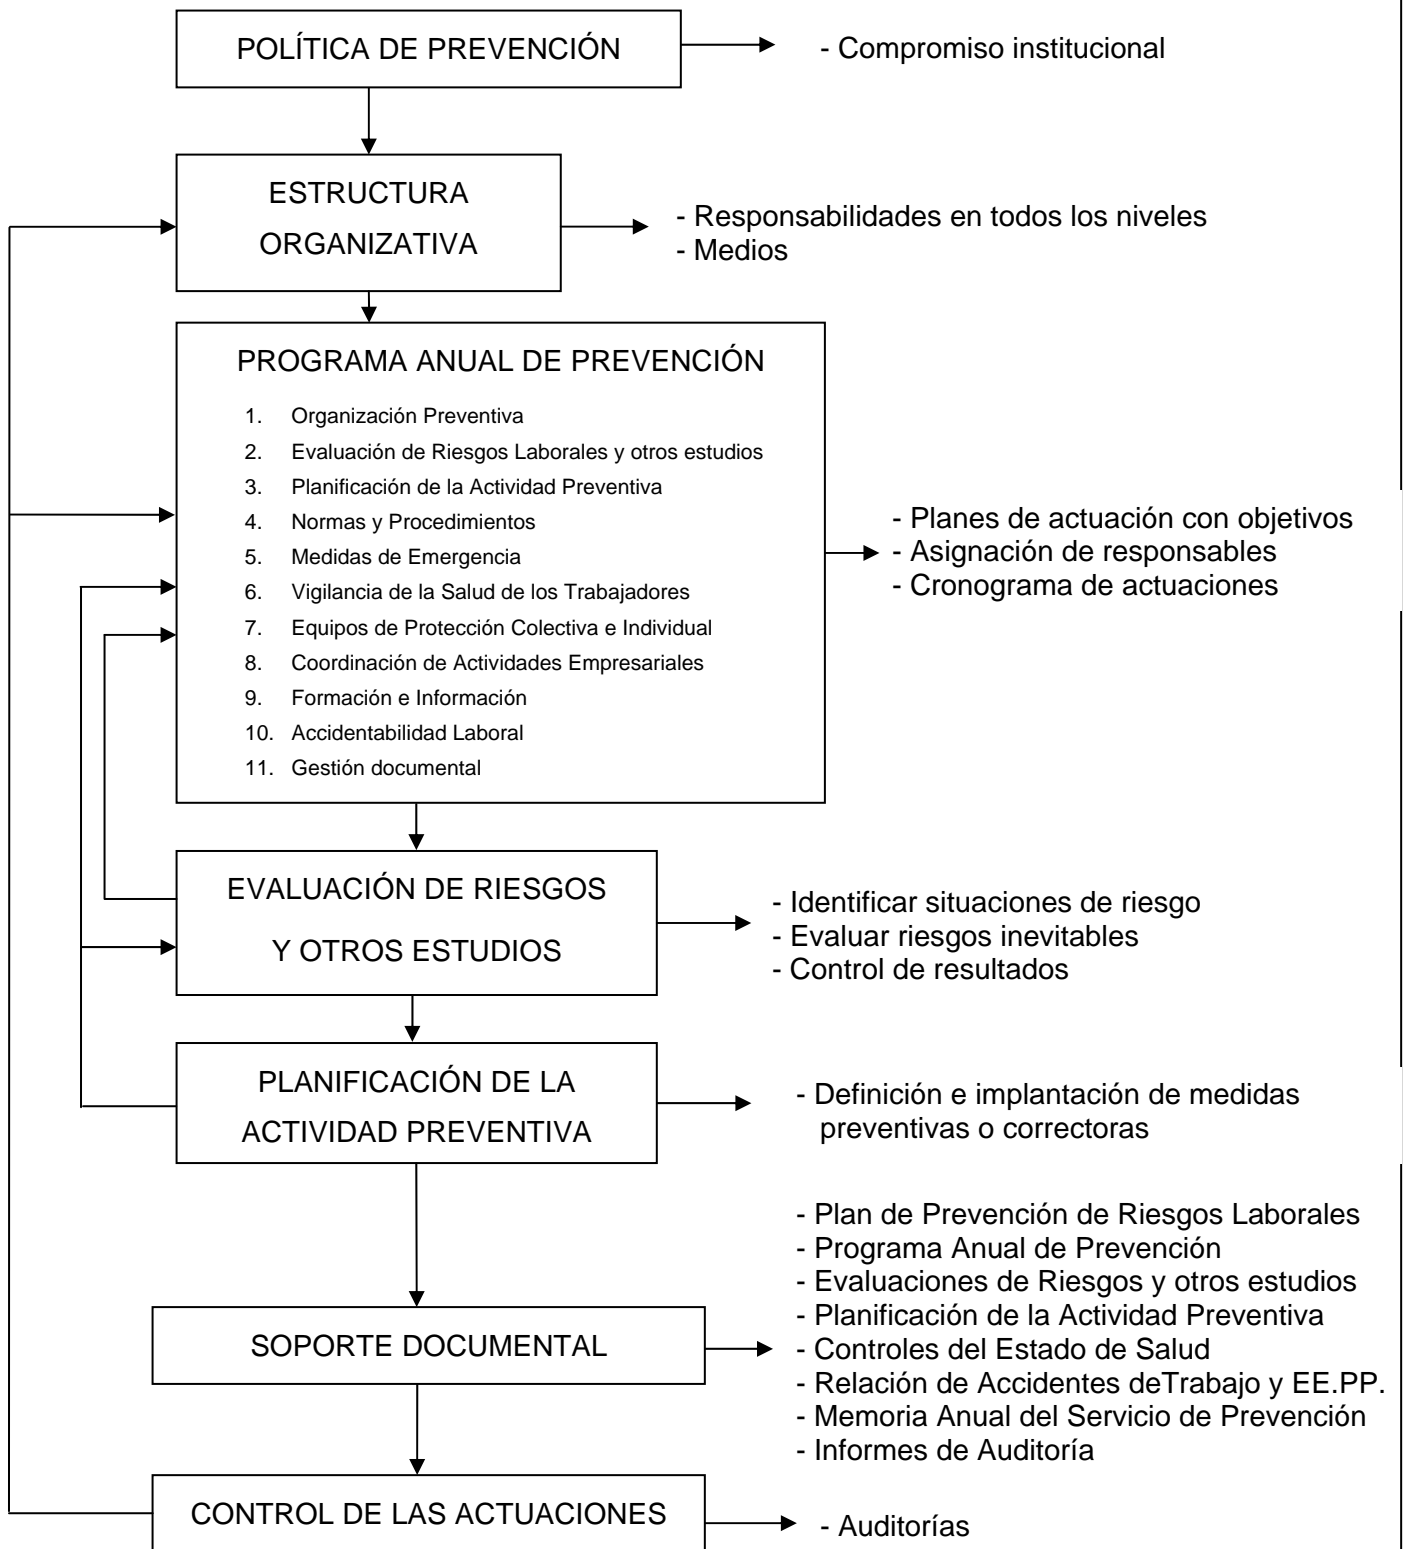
POLÍTICA DE PREVENCIÓN

- Compromiso institucional

ESTRUCTURA ORGANIZATIVA

- Responsabilidades en todos los niveles
- Medios

PROGRAMA ANUAL DE PREVENCIÓN

1. Organización Preventiva
2. Evaluación de Riesgos Laborales y otros estudios
3. Planificación de la Actividad Preventiva
4. Normas y Procedimientos
5. Medidas de Emergencia
6. Vigilancia de la Salud de los Trabajadores
7. Equipos de Protección Colectiva e Individual
8. Coordinación de Actividades Empresariales
9. Formación e Información
10. Accidentabilidad Laboral
11. Gestión documental

- Planes de actuación con objetivos
- Asignación de responsables
- Cronograma de actuaciones

EVALUACIÓN DE RIESGOS Y OTROS ESTUDIOS

- Identificar situaciones de riesgo
- Evaluar riesgos inevitables
- Control de resultados

PLANIFICACIÓN DE LA ACTIVIDAD PREVENTIVA

- Definición e implantación de medidas preventivas o correctoras

SOPORTE DOCUMENTAL

- Plan de Prevención de Riesgos Laborales
- Programa Anual de Prevención
- Evaluaciones de Riesgos y otros estudios
- Planificación de la Actividad Preventiva
- Controles del Estado de Salud
- Relación de Accidentes deTrabajo y EE.PP.
- Memoria Anual del Servicio de Prevención
- Informes de Auditoría

CONTROL DE LAS ACTUACIONES

- Auditorías